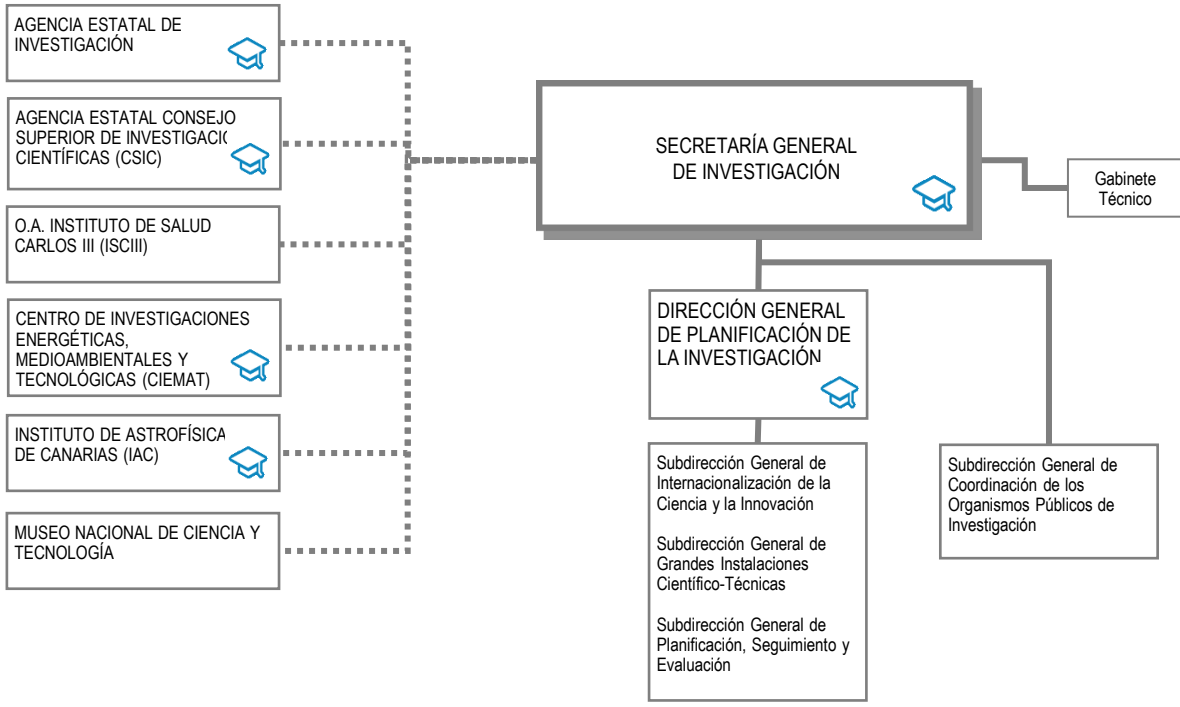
AGENCIA ESTATAL DE INVESTIGACIÓN

AGENCIA ESTATAL CONSEJO SUPERIOR DE INVESTIGACIC CIENTÍFICAS (CSIC)

O.A. INSTITUTO DE SALUD CARLOS III (ISCIII)

CENTRO DE INVESTIGACIONES ENERGÉTICAS, MEDIOAMBIENTALES Y TECNOLÓGICAS (CIEMAT)

INSTITUTO DE ASTROFÍSICA DE CANARIAS (IAC)

MUSEO NACIONAL DE CIENCIA Y TECNOLOGÍA

SECRETARÍA GENERAL DE INVESTIGACIÓN

Gabinete Técnico

DIRECCIÓN GENERAL DE PLANIFICACIÓN DE LA INVESTIGACIÓN

Subdirección General de Internacionalización de la Ciencia y la Innovación

Subdirección General de Grandes Instalaciones Científico-Técnicas

Subdirección General de Planificación, Seguimiento y Evaluación

Subdirección General de Coordinación de los Organismos Públicos de Investigación